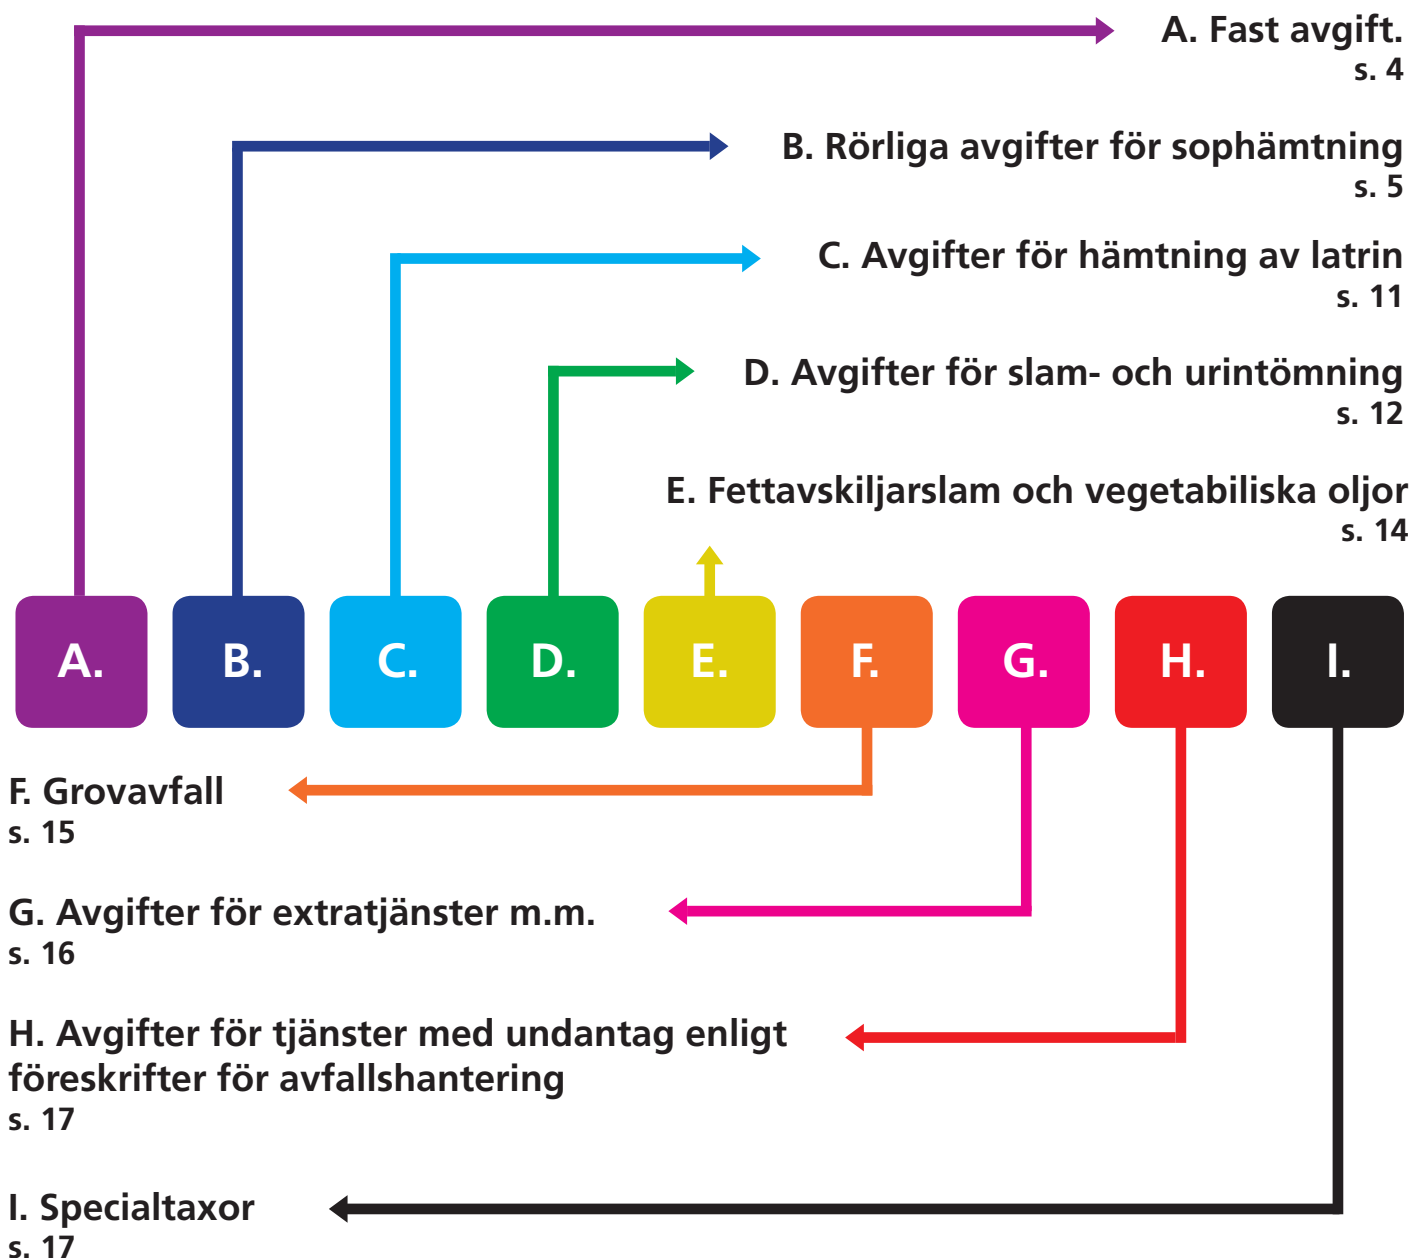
A. Fast avgift.
s. 4

B. Rörliga avgifter för sophämtning
s. 5

C. Avgifter för hämtning av latrin
s. 11

D. Avgifter för slam- och urintömning
s. 12

E. Fettavskiljarslam och vegetabiliska oljor
s. 14

A.
B.
C.
D.
E.
F.
G.
H.
I.

F. Grovavfall
s. 15

G. Avgifter för extratjänster m.m.
s. 16

H. Avgifter för tjänster med undantag enligt föreskrifter för avfallshantering
s. 17

I. Specialtaxor
s. 17